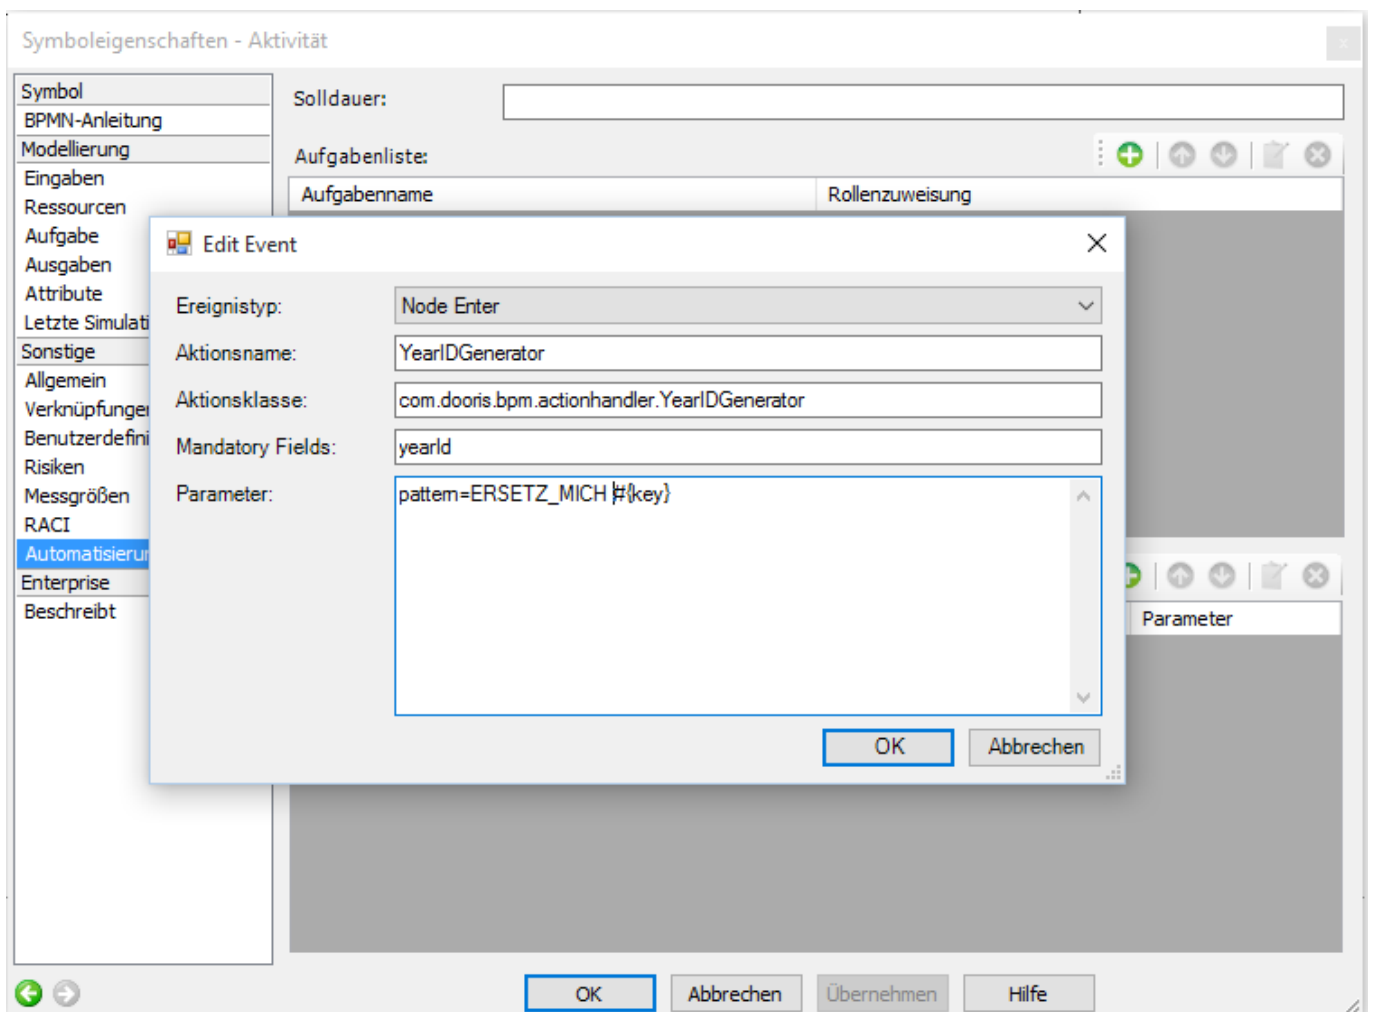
Symboleigenschaften - Aktivität

Symbol
BPMN-Anleitung
Modellierung
Eingaben
Ressourcen
Aufgabe
Ausgaben
Attribute
Letzte Simulati
Sonstige
Allgemein
Verknüpfunger
Benutzerdefini
Risiken
Messgrößen
RACI
Automatisierur
Enterprise
Beschreibt

Solldauer:

Aufgabenliste:

| Aufgabenname | Rollenzuweisung |
|---|---|

Parameter

Edit Event

Ereignistyp: Node Enter
Aktionsname: YearIDGenerator
Aktionsklasse: com.dooris.bpm.actionhandler.YearIDGenerator
Mandatory Fields: yearId
Parameter: pattern=ERSETZ_MICH #{key}

OK
Abbrechen

OK
Abbrechen
Übernehmen
Hilfe